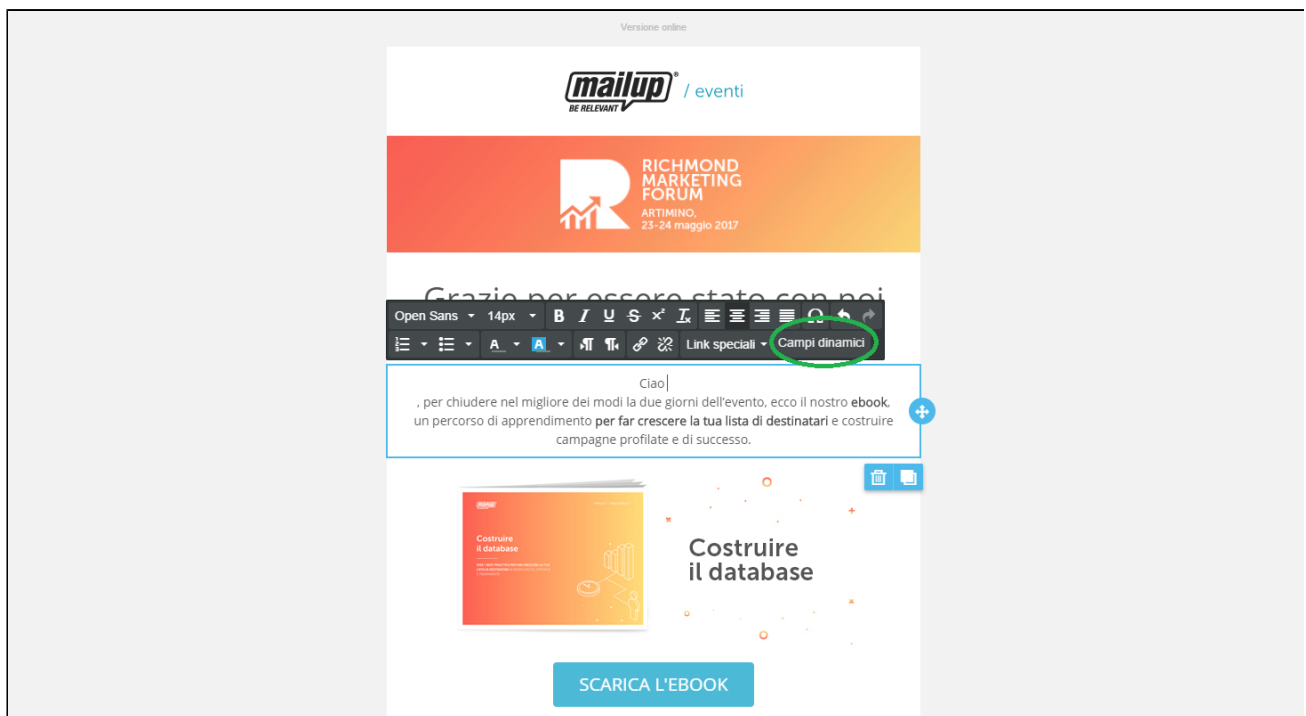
Versione online

mailup®
BE RELEVANT
/ eventi

RICHMOND
MARKETING
FORUM
ARTIMINO,
23-24 maggio 2017

Grazie per essere stato con noi

Open Sans 14px B I U S $x^2$ $T_x$
Link speciali Campi dinamici

Ciao
, per chiudere nel migliore dei modi la due giorni dell'evento, ecco il nostro ebook, un percorso di apprendimento per far crescere la tua lista di destinatari e costruire campagne profilate e di successo.

Costruire
il database

Costruire
il database

SCARICA L'EBOOK